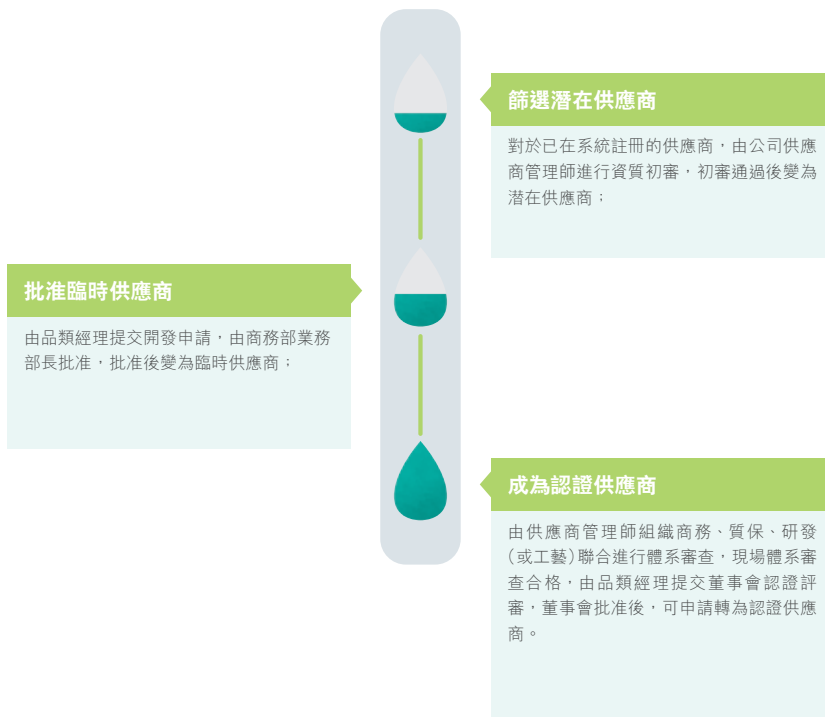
篩選潛在供應商

對於已在系統註冊的供應商，由公司供應商管理師進行資質初審，初審通過後變為潛在供應商；

批准臨時供應商

由品類經理提交開發申請，由商務部業務部長批准，批准後變為臨時供應商；

成為認證供應商

由供應商管理師組織商務、質保、研發（或工藝）聯合進行體系審查，現場體系審查合格，由品類經理提交董事會認證評審，董事會批准後，可申請轉為認證供應商。